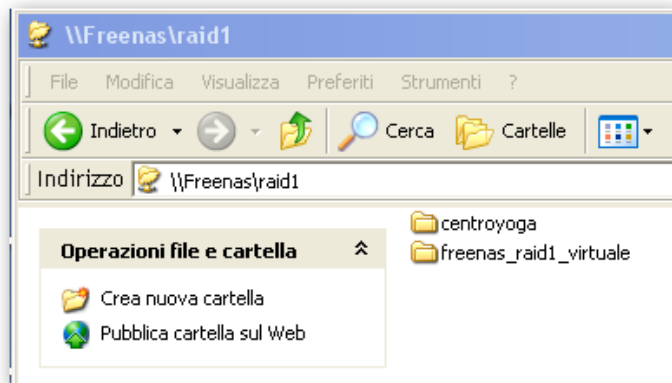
\\Freenas\raid1

File Modifica Visualizza Preferiti Strumenti ?

Indietro Cerca Cartelle

Indirizzo \\Freenas\raid1

Operazioni file e cartella

Crea nuova cartella
Pubblica cartella sul Web

centroyoga
freenas_raid1_virtuale